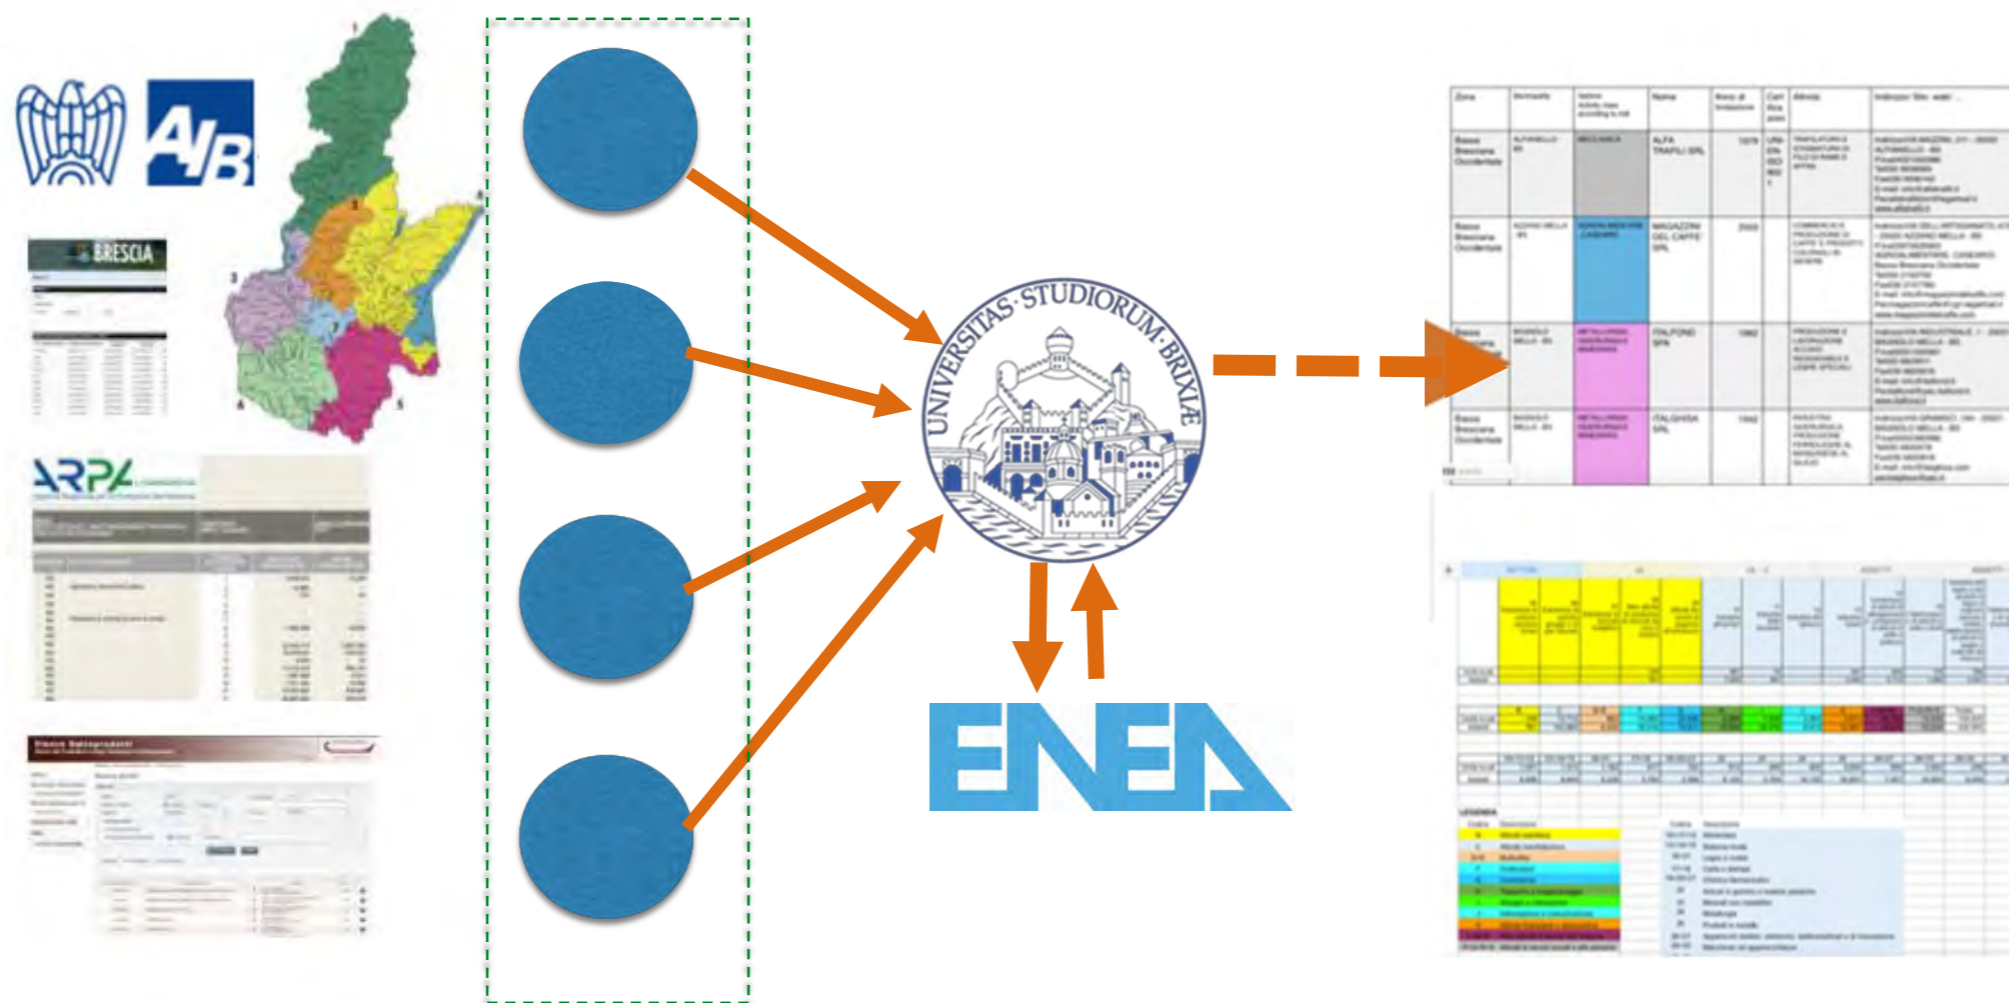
AIB

BRESCIA

ARPA

UNIVERSITAS·STUDIORUM·BRIXIÆ

ENEA

| Zona | Comune | Settore | Nome | Anno di fondazione | Cod. | Attività | Indirizzo Sito web |
|---|---|---|---|---|---|---|---|
| Bassa Bresciana Occidentale | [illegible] | MECCANICA | ALFA TRAFILI SPA | 1979 | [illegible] | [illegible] | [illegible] |
| Bassa Bresciana Occidentale | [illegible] | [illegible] | MAGAZZINI DEL CAFFE SPA | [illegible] | | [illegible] | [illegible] |
| Bassa Bresciana Occidentale | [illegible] | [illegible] | ITALFOND SPA | 1960 | | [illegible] | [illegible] |
| Bassa Bresciana Occidentale | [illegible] | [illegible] | ITALGHISA SPA | 1940 | | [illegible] | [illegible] |

LEGENDA